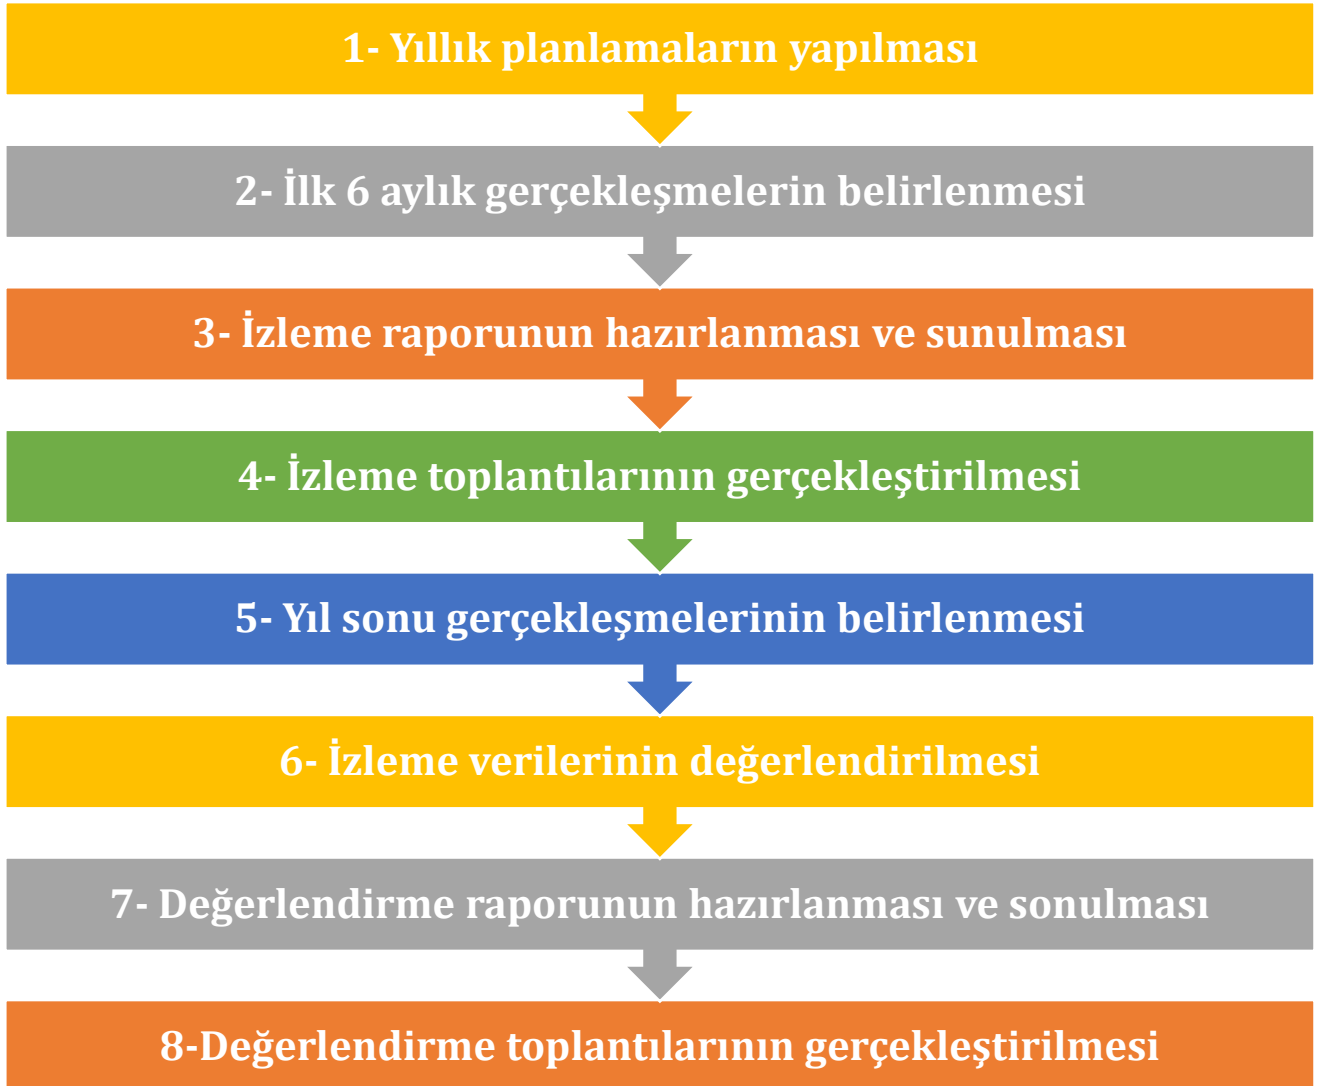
1- Yıllık planlamaların yapılması

2- İlk 6 aylık gerçekleşmelerin belirlenmesi

3- İzleme raporunun hazırlanması ve sunulması

4- İzleme toplantılarının gerçekleştirilmesi

5- Yıl sonu gerçekleşmelerinin belirlenmesi

6- İzleme verilerinin değerlendirilmesi

7- Değerlendirme raporunun hazırlanması ve sonulması

8-Değerlendirme toplantılarının gerçekleştirilmesi